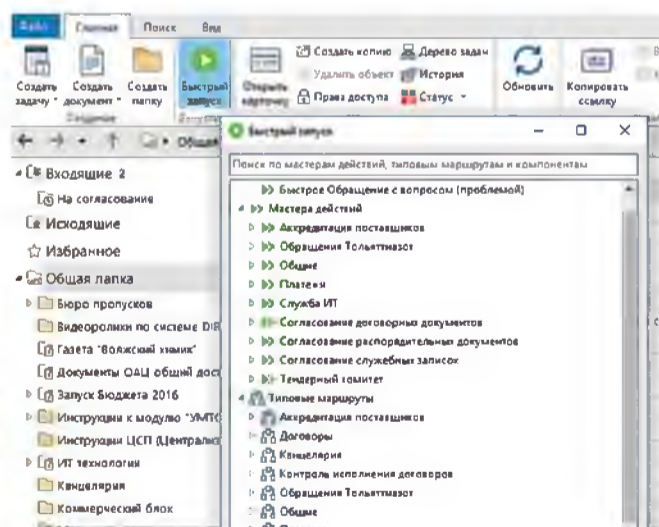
Файл Главная Поиск Вид

Создать задачу Создать документ Создать папку Быстрый запуск Открыть карточку Создать копию Удалить объект Права доступа Дерево задач История Статус Обновить Копировать ссылку

Создание Запуск

Общая

Входящие 2
На согласование
Исходящие
Избранное
Общая папка
Бюро пропусков
Видеоролики по системе DIR
Газета "Волжский химик"
Документы ОАО общий дост
Запуск Бюджета 2016
Инструкции к модулю "УМТС
Инструкции ЦСП (Централиз
ИТ технологии
Канцелярия
Коммерческий блок

Быстрый запуск

Поиск по мастерам действий, типовым маршрутам и компонентам

Быстрое Обращение с вопросом (проблемой)
Мастера действий
Аккредитация поставщиков
Обращения Тольяттиазот
Общие
Платежи
Служба ИТ
Согласование договорных документов
Согласование распорядительных документов
Согласование служебных записок
Тендерный комитет
Типовые маршруты
Аккредитация поставщиков
Договоры
Канцелярия
Контроль исполнения договоров
Обращения Тольяттиазот
Общие